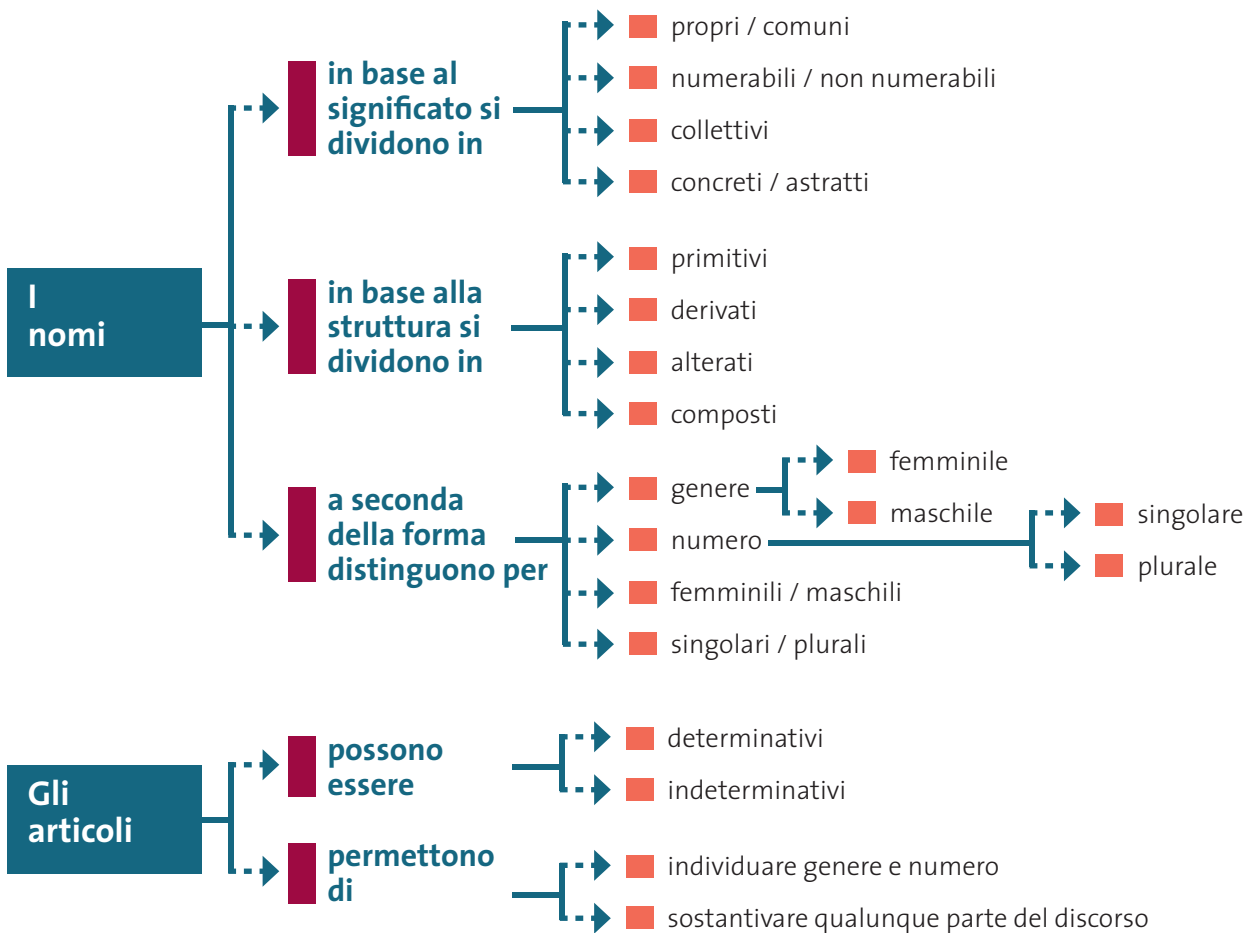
I nomi

in base al significato si dividono in

propri / comuni

numerabili / non numerabili

collettivi

concreti / astratti

in base alla struttura si dividono in

primitivi

derivati

alterati

composti

a seconda della forma distinguono per

genere

femminile

maschile

numero

singolare

plurale

femminili / maschili

singolari / plurali

Gli articoli

possono essere

determinativi

indeterminativi

permettono di

individuare genere e numero

sostantivare qualunque parte del discorso